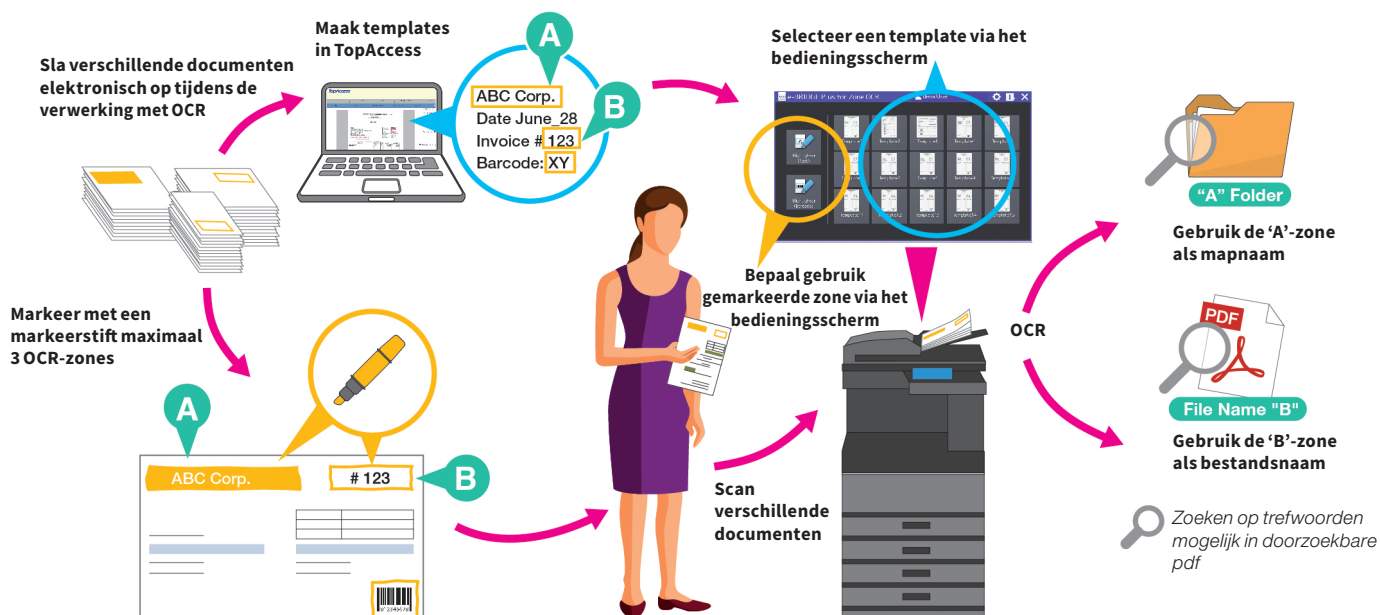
Maak templates in TopAccess

Sla verschillende documenten elektronisch op tijdens de verwerking met OCR

A

ABC Corp.
Date June_28
Invoice # 123
Barcode: XY

B

Selecteer een template via het bedieningsscherm

"A" Folder

Gebruik de 'A'-zone als mapnaam

Bepaal gebruik gemarkeerde zone via het bedieningsscherm

OCR

Markeer met een markeerstift maximaal 3 OCR-zones

A

ABC Corp.

# 123

B

File Name "B"

Gebruik de 'B'-zone als bestandsnaam

Scan verschillende documenten

Zoeken op trefwoorden mogelijk in doorzoekbare pdf